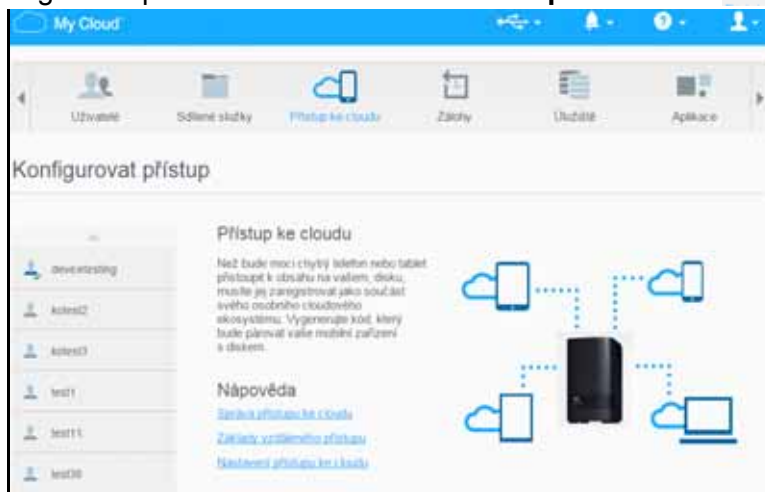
My Cloud

Uživatelé
Sdílené složky
Přístup ke cloudu
Zálohy
Úložiště
Aplikace

Konfigurovat přístup

devextesting
kotest2
kotest3
test1
test11
test38

Přístup ke cloudu

Než bude moci chytrý telefon nebo tablet přistoupit k obsahu na vašem disku, musíte jej zaregistrovat jako součást svého osobního cloudového ekosystému. Vygenerujte kód, který bude párovat vaše mobilní zařízení s diskem.

Nápověda

Správa přístupu ke cloudu
Základy vzdáleného přístupu
Nastavení přístupu ke cloudu